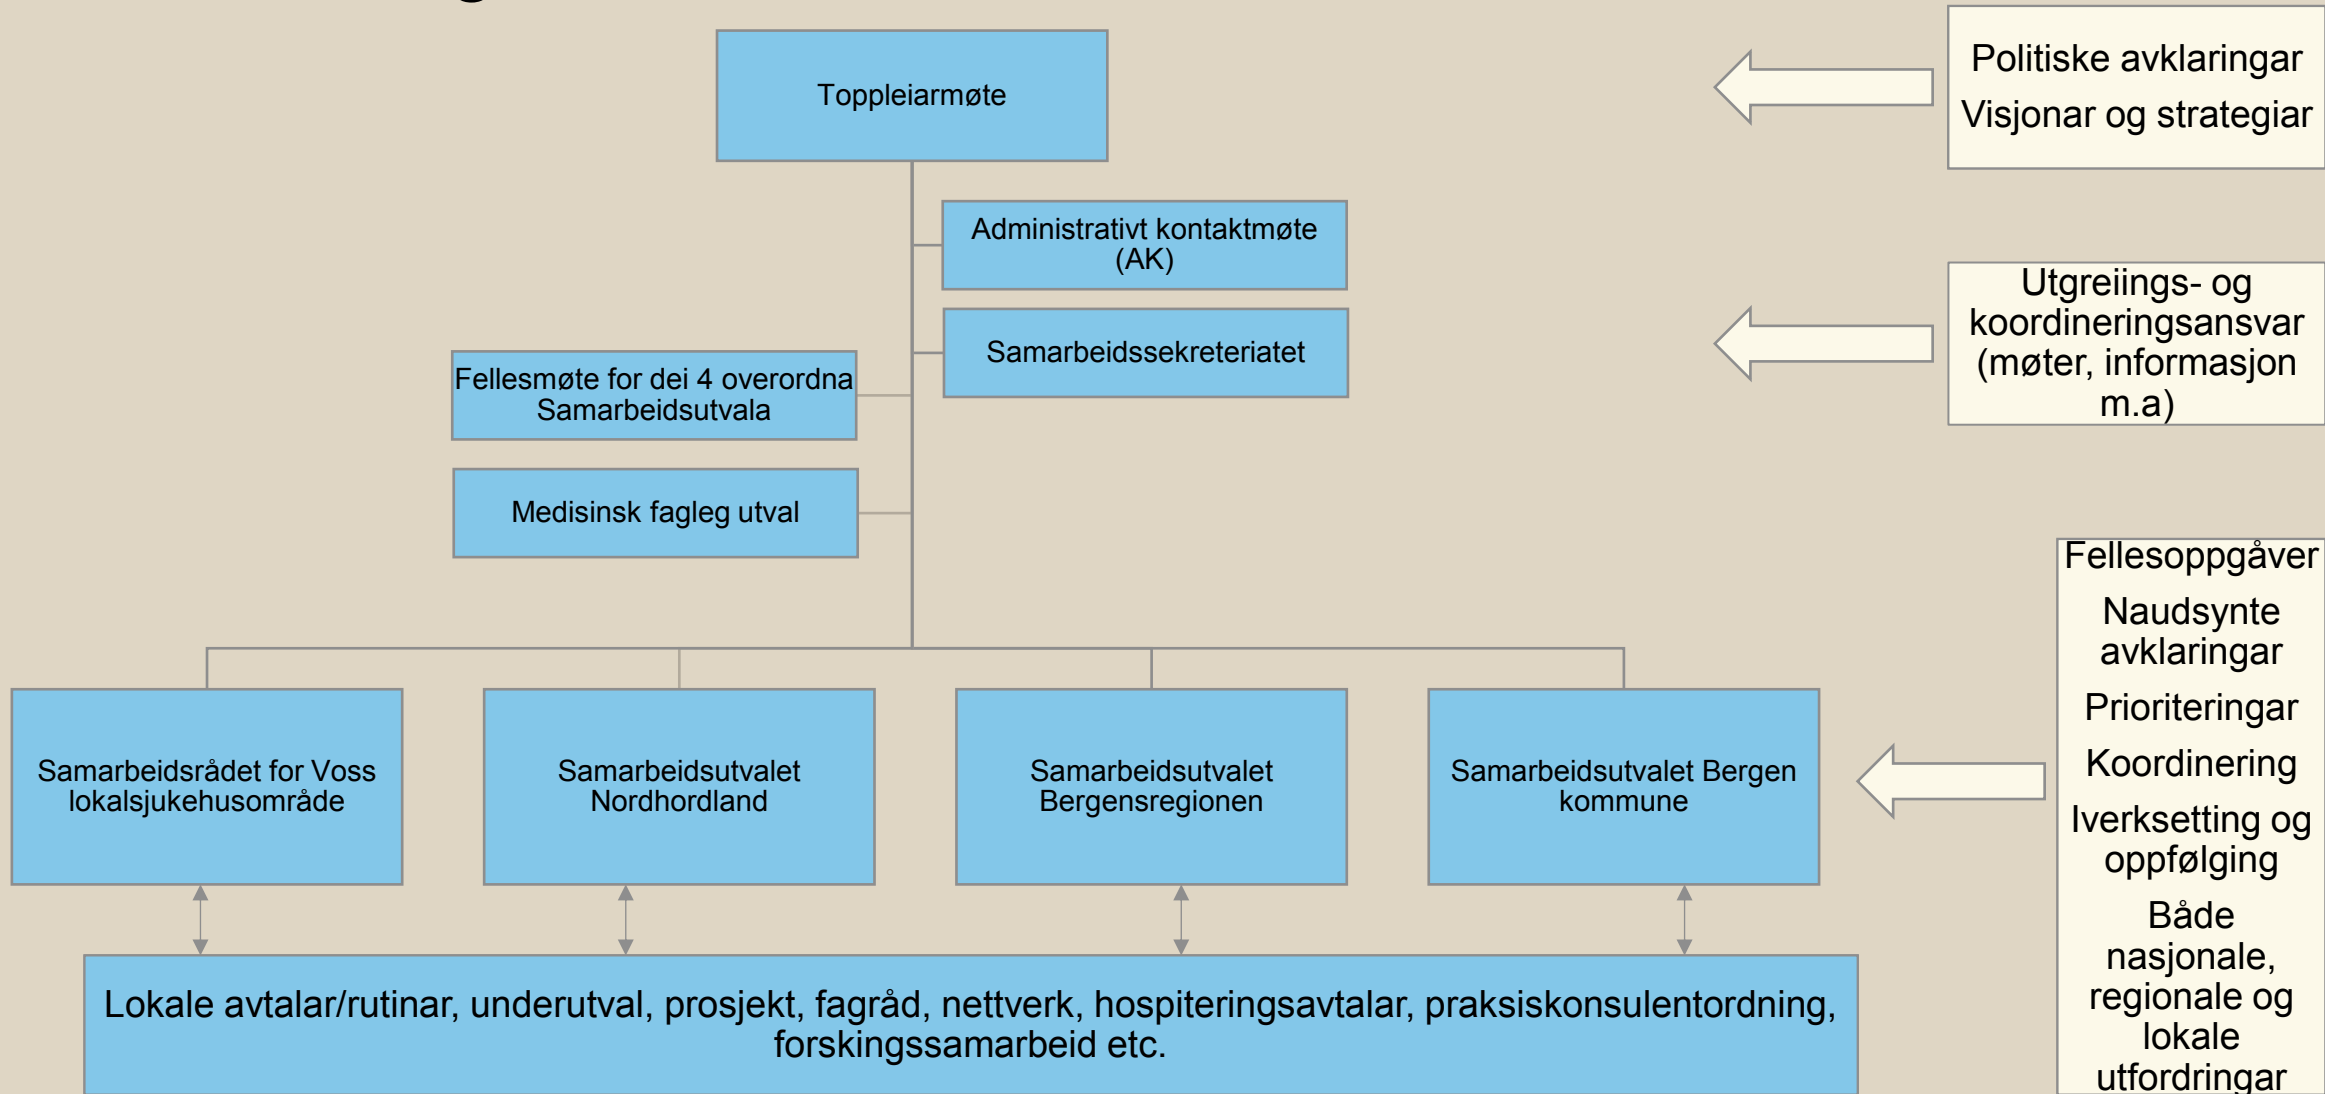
Toppleiarmøte

Politiske avklaringar
Visjonar og strategiar

Administrativt kontaktmøte (AK)

Samarbeidssekreteriatet

Utgreiings- og koordineringsansvar (møter, informasjon m.a)

Fellesmøte for dei 4 overordna Samarbeidsutvala

Medisinsk fagleg utval

Fellesoppgåver
Naudsynte avklaringar
Prioriteringar
Koordinering
Iverksetting og oppfølging
Både nasjonale, regionale og lokale utfordringar

Samarbeidsrådet for Voss lokalsjukehusområde

Samarbeidsutvalet Nordhordland

Samarbeidsutvalet Bergensregionen

Samarbeidsutvalet Bergen kommune

Lokale avtalar/rutinar, underutval, prosjekt, fagråd, nettverk, hospiteringsavtalar, praksiskonsulentordning, forskingssamarbeid etc.